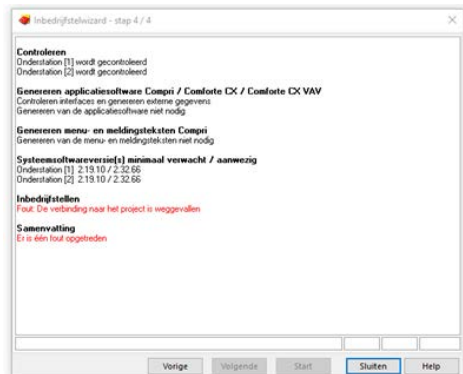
Inbedrijfstelwizard - stap 4 / 4

Controleren
Onderstation [1] wordt gecontroleerd
Onderstation [2] wordt gecontroleerd

Genereren applicatiesoftware Compri / Comforte CX / Comforte CX VAV
Controleren interfaces en genereren externe gegevens
Genereren van de applicatiesoftware niet nodig

Genereren menu- en meldingsteksten Compri
Genereren van de menu- en meldingsteksten niet nodig

Systeemsoftwareversie(s) minimaal verwacht / aanwezig
Onderstation [1] 2.19.10 / 2.32.66
Onderstation [2] 2.19.10 / 2.32.66

Inbedrijfstellen
Fout: De verbinding naar het project is weggevallen

Samenvatting
Er is één fout opgetreden

Vorige Volgende Start Sluiten Help